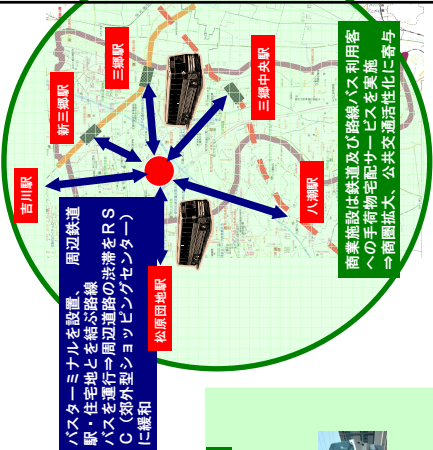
三郷駅

三郷中央駅

新三郷駅

吉川駅

八潮駅

松原団地駅

商業施設は鉄道及び路線バス利用客への手荷物配サービスを実施
⇒商圏拡大、公共交通活性化に寄与

バスターミナルを設置、周辺鉄道駅・住宅地とを結ぶ路線バスを運行⇒周辺道路の渋滞をRSC（郊外型ショッピングセンター）に緩和